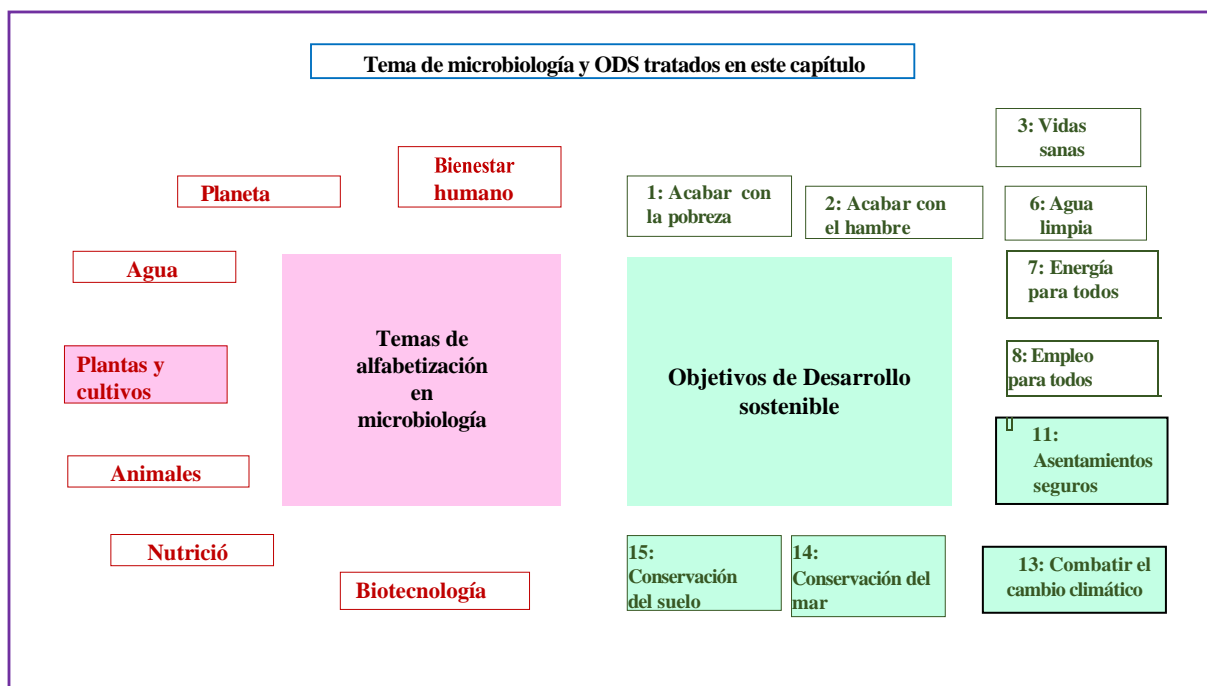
Tema de microbiología y ODS tratados en este capítulo

Planeta

Bienestar humano

Agua

Plantas y cultivos

Animales

Nutrició

Biotecnología

Temas de alfabetización en microbiología

Objetivos de Desarrollo sostenible

1: Acabar con la pobreza

2: Acabar con el hambre

3: Vidas sanas

6: Agua limpia

7: Energía para todos

8: Empleo para todos

11: Asentamientos seguros

13: Combatir el cambio climático

14: Conservación del mar

15: Conservación del suelo